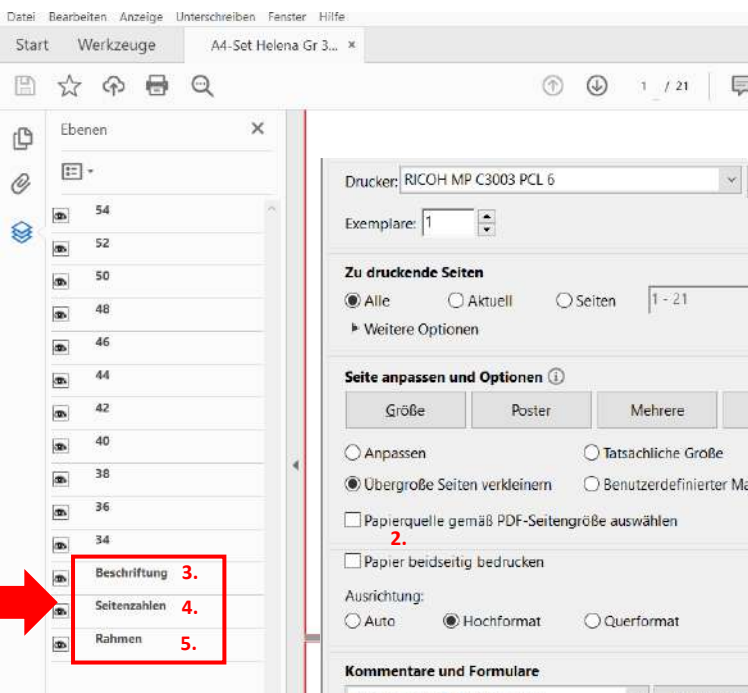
Datei Bearbeiten Anzeige Unterschreiben Fenster Hilfe

Start Werkzeuge A4-Set Helena Gr 3... ×

1 / 21

Ebenen ×

54
52
50
48
46
44
42
40
38
36
34
Beschriftung 3.
Seitenzahlen 4.
Rahmen 5.

Drucker: RICOH MP C3003 PCL 6

Exemplare: 1

Zu druckende Seiten

Alle Aktuell Seiten 1 - 21

▸ Weitere Optionen

Seite anpassen und Optionen

Größe Poster Mehrere

Anpassen Tatsächliche Größe

Übergroße Seiten verkleinern Benutzerdefinierter Ma

Papierquelle gemäß PDF-Seitengröße auswählen

2.

Papier beidseitig bedrucken

Ausrichtung:

Auto Hochformat Querformat

Kommentare und Formulare